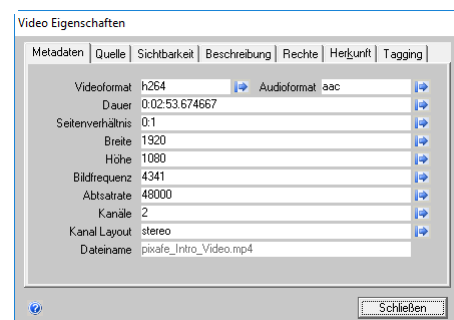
Video Eigenschaften

Metadaten | Quelle | Sichtbarkeit | Beschreibung | Rechte | Herkunft | Tagging

| | | | |
|---|---|---|---|
| Videoformat | h264 | Audioformat | aac |
| Dauer | 0:02:53.674667 | | |
| Seitenverhältnis | 0:1 | | |
| Breite | 1920 | | |
| Höhe | 1080 | | |
| Bildfrequenz | 4341 | | |
| Abtsatrate | 48000 | | |
| Kanäle | 2 | | |
| Kanal Layout | stereo | | |
| Dateiname | pixafe_Intro_Video.mp4 | | |

Schließen